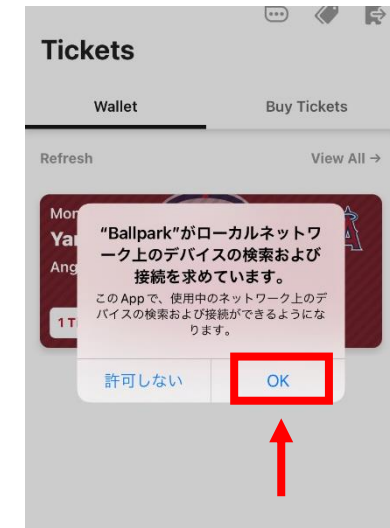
Tickets

Wallet

Buy Tickets

Refresh

View All →

Mon

Yar

Ang

1 T

"Ballpark"がローカルネットワーク上のデバイスの検索および接続を求めています。

このAppで、使用中のネットワーク上のデバイスの検索および接続ができるようになります。

許可しない

OK